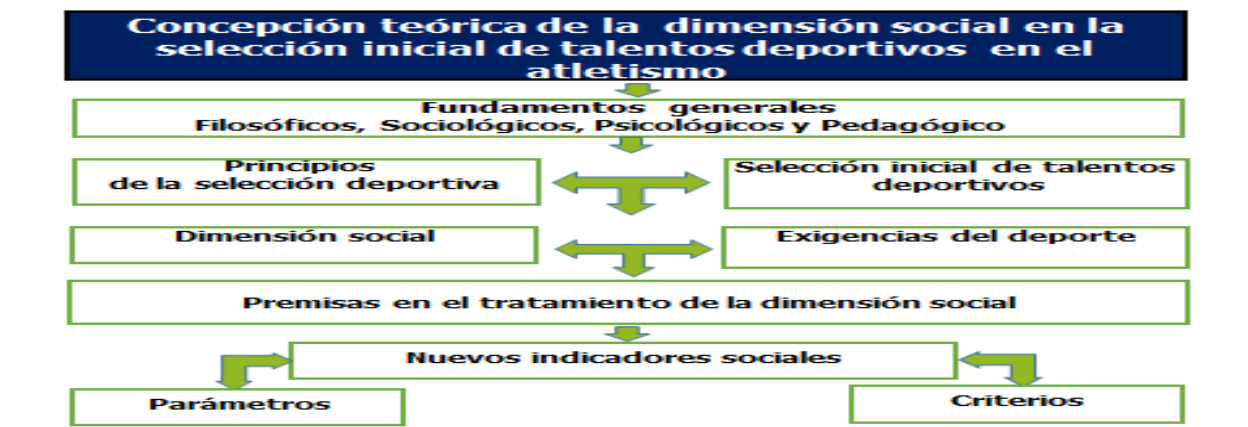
Concepción teórica de la dimensión social en la selección inicial de talentos deportivos en el atletismo

Fundamentos generales
Filosóficos, Sociológicos, Psicológicos y Pedagógico

Principios
de la selección deportiva

Selección inicial de talentos deportivos

Dimensión social

Exigencias del deporte

Premisas en el tratamiento de la dimensión social

Nuevos indicadores sociales

Parámetros

Criterios